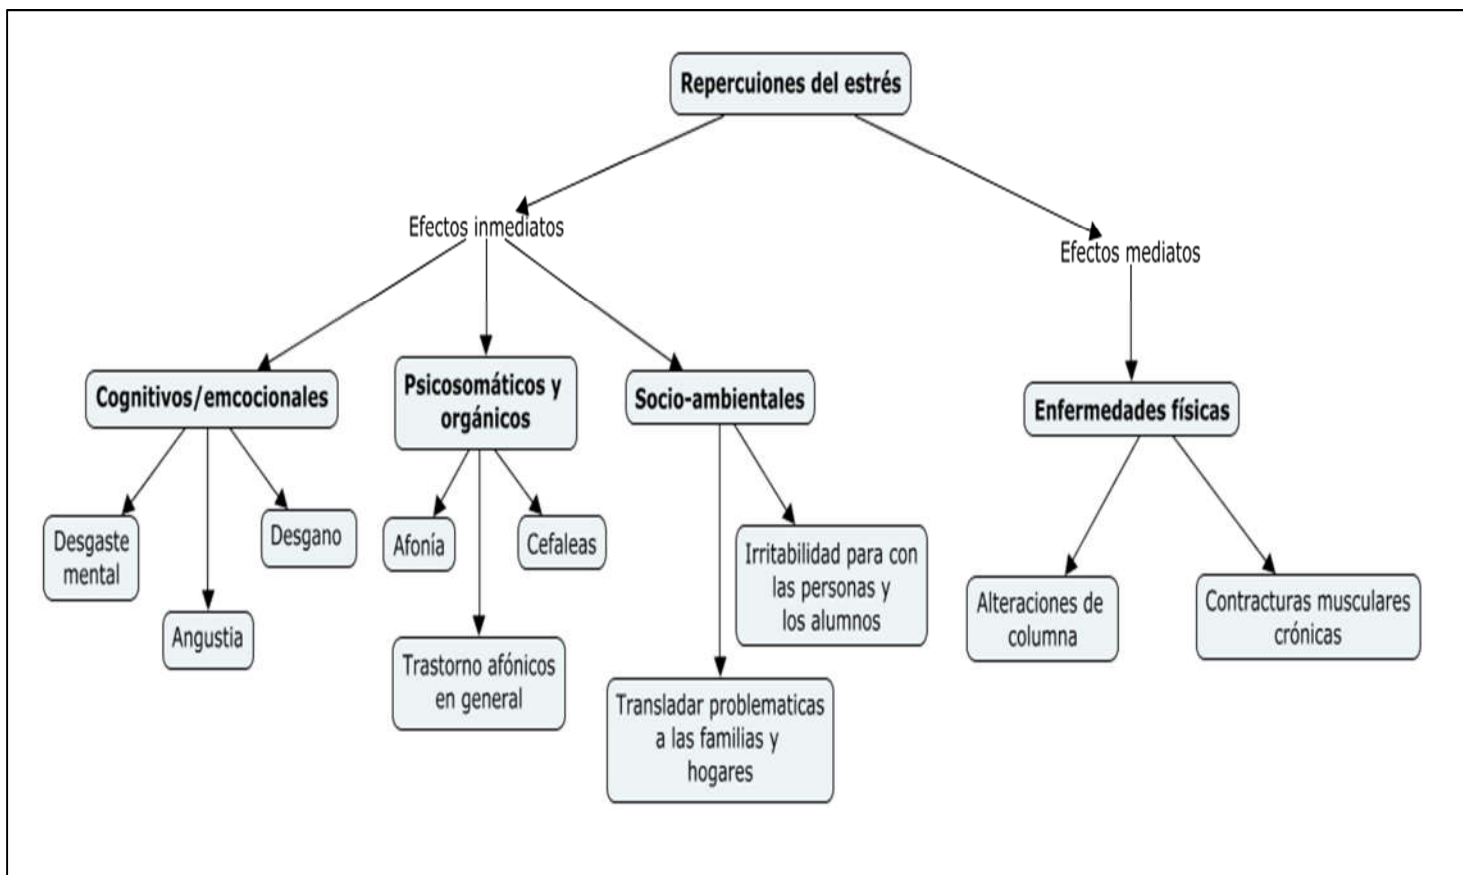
Repercuiones del estrés

Efectos inmediatos

Efectos mediatos

Cognitivos/emcocionales

Psicosomáticos y orgánicos

Socio-ambientales

Enfermedades físicas

Desgaste mental

Angustia

Desgano

Afonía

Cefaleas

Trastorno afónicos en general

Irritabilidad para con las personas y los alumnos

Transladar problematicas a las familias y hogares

Alteraciones de columna

Contracturas musculares crónicas